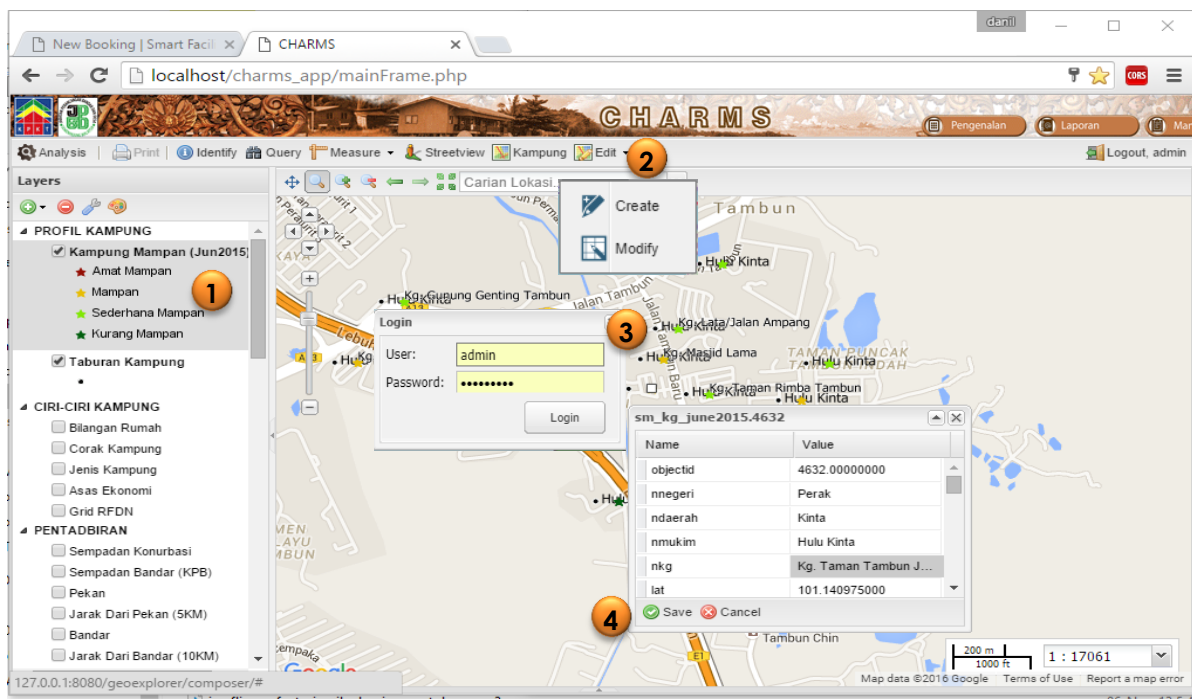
danil

New Booking | Smart Facil ×
CHARMS ×

localhost/charms_app/mainFrame.php

CORS

CHARMS

Pengenalan
Laporan
Ma

Analysis | Print | Identify Query Measure Streetview Kampung Edit

Logout, admin

Layers

PROFIL KAMPUNG
Kampung Mampan (Jun2015)
Amat Mampan
Mampan
Sederhana Mampan
Kurang Mampan
Taburan Kampung
CIRI-CIRI KAMPUNG
Bilangan Rumah
Corak Kampung
Jenis Kampung
Asas Ekonomi
Grid RFDN
PENTADBIRAN
Sempadan Konurbasi
Sempadan Bandar (KPB)
Pekan
Jarak Dari Pekan (5KM)
Bandar
Jarak Dari Bandar (10KM)

1
2
3
4

Carian Lokasi...

Create
Modify

Tambun
Hulu Kinta
Hulu Kinta Kg. Gunung Genting Tambun
Jalan Tambun
Hulu Kinta Kg. Lata/Jalan Ampang
Hulu Kinta Kg. Masjid Lama
TAMAN PUNCAK TAMBUN INDAH
Hulu Kinta
Hulu Kinta Kg. Taman Rimba Tambun
Hulu Kinta
Hulu
Tambun Chin
MEN LAYU AMBUN

Login
User: admin
Password: •••••••••
Login

sm_kg_june2015.4632

| Name | Value |
|---|---|
| objectid | 4632.00000000 |
| nnegeri | Perak |
| ndaerah | Kinta |
| nmukim | Hulu Kinta |
| nkg | Kg. Taman Tambun J... |
| lat | 101.140975000 |

Save Cancel

200 m
1000 ft
1 : 17061

Map data ©2016 Google Terms of Use Report a map error

127.0.0.1:8080/geoexplorer/composer/#